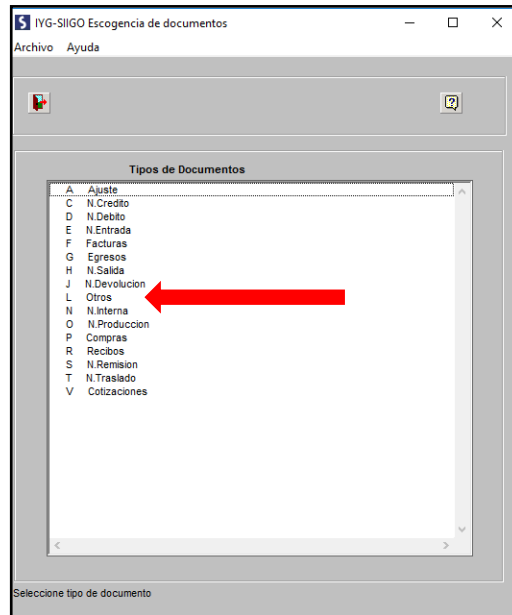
S IYG-SIIGO Escogencia de documentos

Archivo Ayuda

Tipos de Documentos

A Ajuste
C N.Credito
D N.Debito
E N.Entrada
F Facturas
G Egresos
H N.Salida
J N.Devolucion
L Otros
N N.Interna
O N.Produccion
P Compras
R Recibos
S N.Remision
T N.Traslado
V Cotizaciones

Seleccione tipo de documento